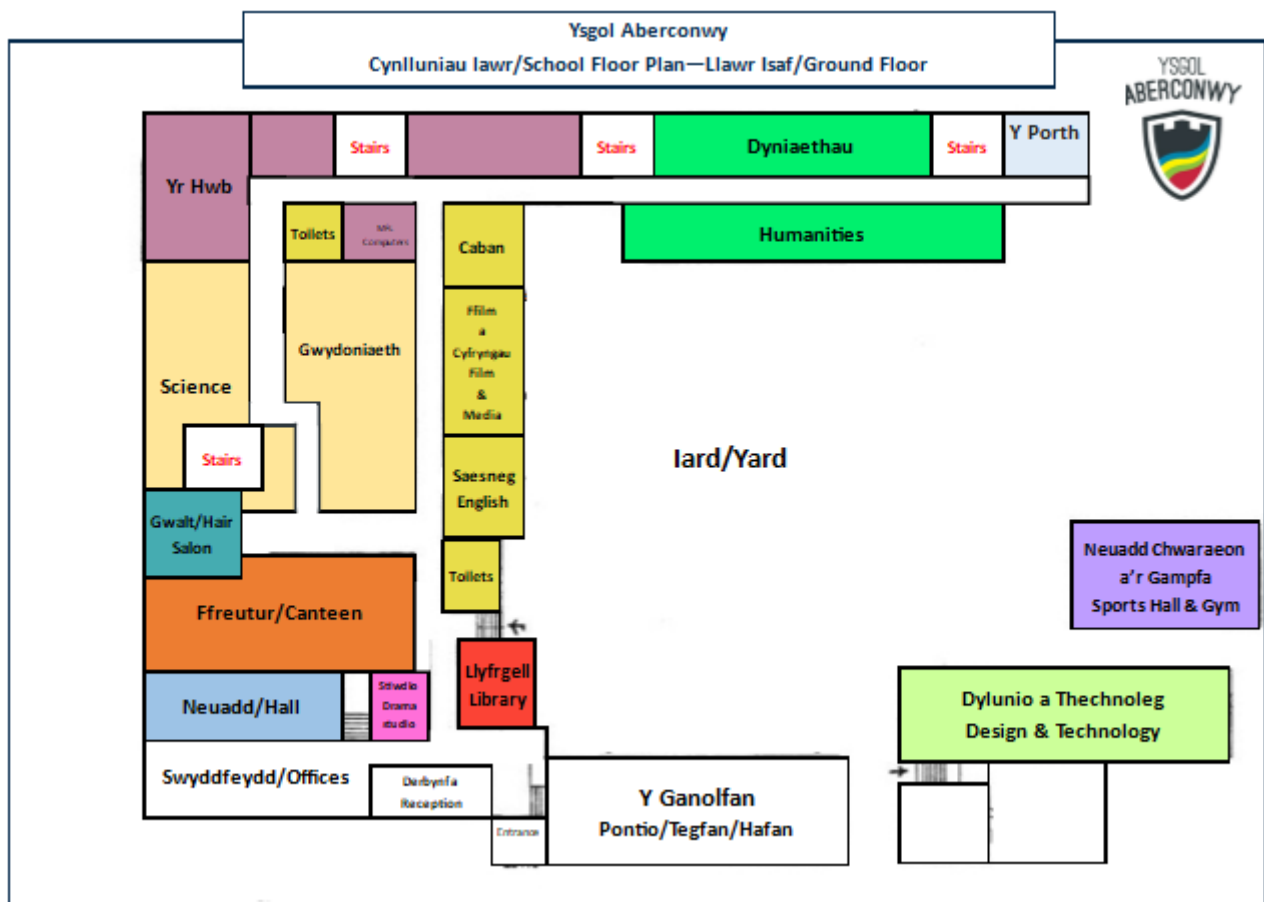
Ysgol Aberconwy
Cynlluniau lawr/School Floor Plan—Llawr Isaf/Ground Floor

YSGOL ABERCONWY

Stairs

Stairs

Dyniaethau

Stairs

Y Porth

Yr Hwb

Toilets

MIS Computers

Caban

Humanities

Gwydoniaeth

Science

Ffilm a Cyfryngau Film & Media

Stairs

Saesneg English

Iard/Yard

Gwalt/Hair Salon

Toilets

Neuadd Chwaraeon a'r Gampfa Sports Hall & Gym

Ffreutur/Canteen

Llyfrgell Library

Neuadd/Hall

Stiwdio Drama studio

Dylunio a Thechnoleg Design & Technology

Swyddfeydd/Offices

Derbynfa Reception

Entrance

Y Ganolfan
Pontio/Tegfan/Hafan